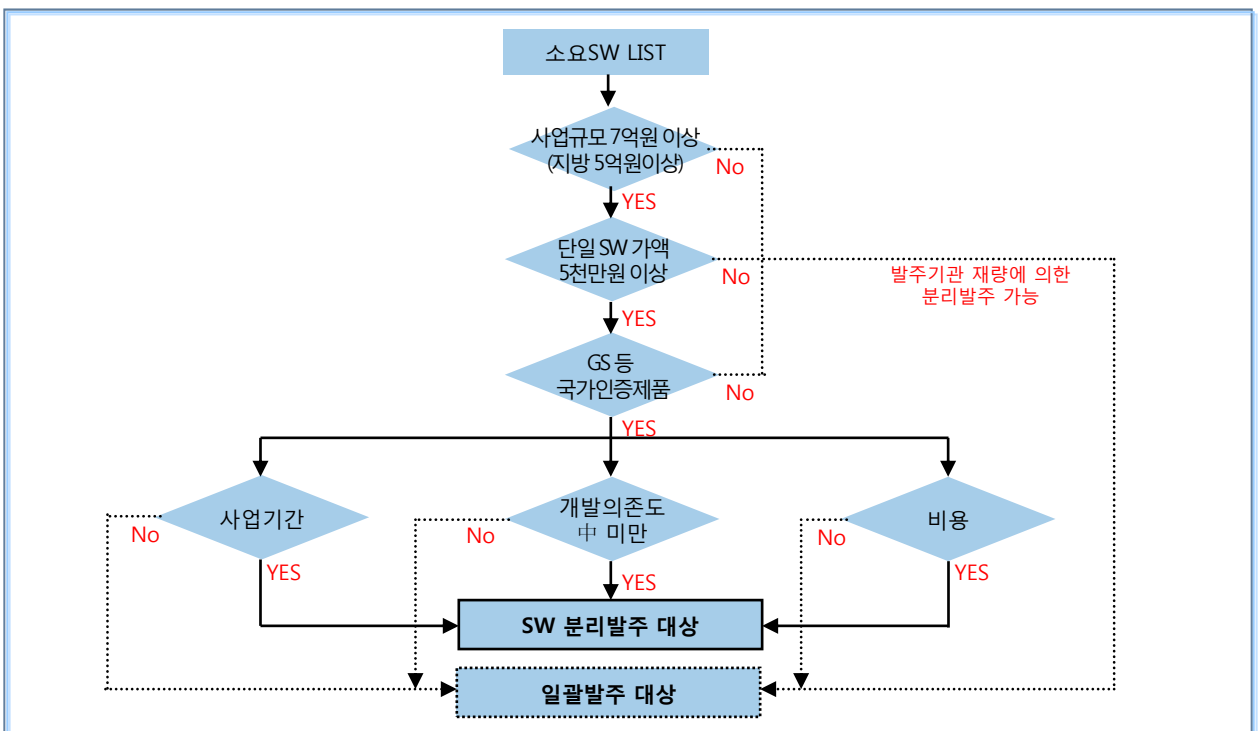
소요SW LIST

사업규모 7억원 이상
(지방 5억원이상)

No

YES

단일 SW 가액
5천만원 이상

No

발주기관 재량에 의한
분리발주 가능

YES

GS 등
국가인증제품

No

YES

사업기간

No

YES

개발의존도
中 미만

No

YES

비용

No

YES

SW 분리발주 대상

일괄발주 대상